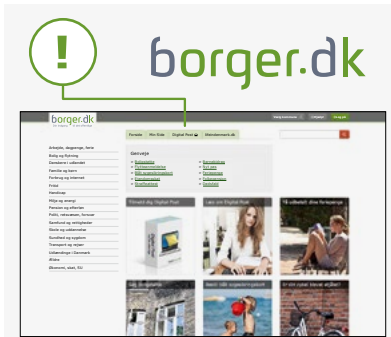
!

borger.dk

borger.dk

Forside | Min Side | Digital Post | Arbejdsmarkedet.dk

Arbejde, dagpenge, ferie
Bolig og flytning
Danskere i udlandet
Familie og børn
Forbrug og internet
Fritid
Handicap
Miljø og energi
Pension og efterløn
Politi, retssystem, forsvar
Samfund og rettigheder
Skole og uddannelse
Sundhed og sygdom
Transport og rejser
Udlændinge i Danmark
Ældre
Økonomi, skat, SU

Genveje

Tilmeld dig Digital Post

Læs om Digital Post